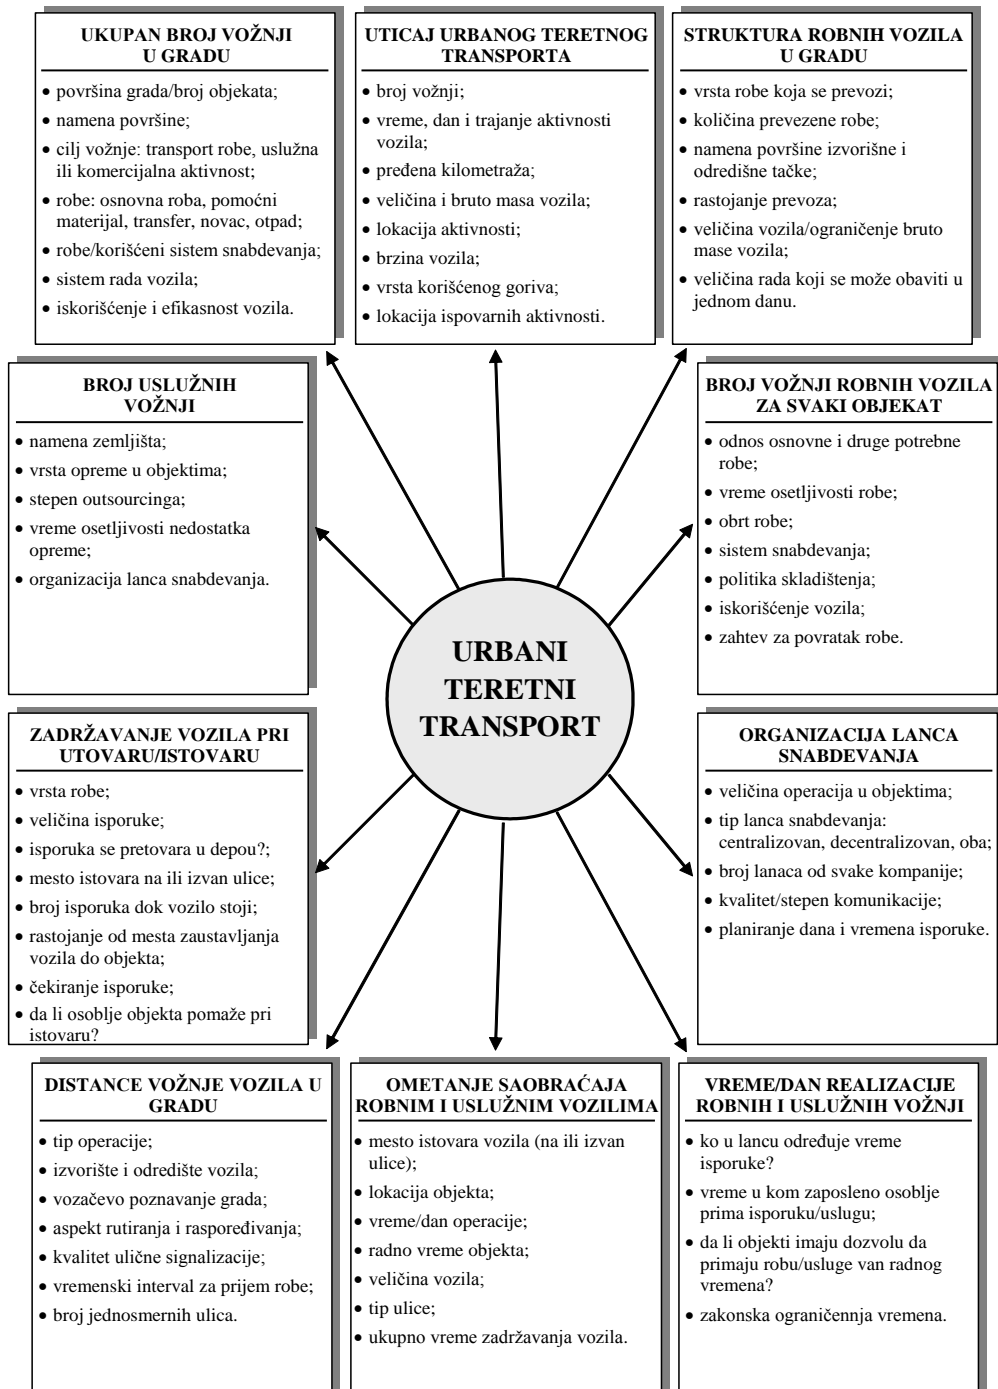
UKUPAN BROJ VOŽNJI U GRADU

• površina grada/broj objekata;
• namena površine;
• cilj vožnje: transport robe, uslužna ili komercijalna aktivnost;
• robe: osnovna roba, pomoćni materijal, transfer, novac, otpad;
• robe/korišćeni sistem snabdevanja;
• sistem rada vozila;
• iskorišćenje i efikasnost vozila.

UTICAJ URBANOG TERETNOG TRANSPORTA

• broj vožnji;
• vreme, dan i trajanje aktivnosti vozila;
• pređena kilometraža;
• veličina i bruto masa vozila;
• lokacija aktivnosti;
• brzina vozila;
• vrsta korišćenog goriva;
• lokacija ispovarnih aktivnosti.

STRUKTURA ROBNIH VOZILA U GRADU

• vrsta robe koja se prevozi;
• količina prevezene robe;
• namena površine izvorišne i odredišne tačke;
• rastojanje prevoza;
• veličina vozila/ograničenje bruto mase vozila;
• veličina rada koji se može obaviti u jednom danu.

BROJ USLUŽNIH VOŽNJI

• namena zemljišta;
• vrsta opreme u objektima;
• stepen outsourcinga;
• vreme osetljivosti nedostatka opreme;
• organizacija lanca snabdevanja.

BROJ VOŽNJI ROBNIH VOZILA ZA SVAKI OBJEKAT

• odnos osnovne i druge potrebne robe;
• vreme osetljivosti robe;
• obrt robe;
• sistem snabdevanja;
• politika skladištenja;
• iskorišćenje vozila;
• zahtev za povratak robe.

URBANI TERETNI TRANSPORT

ZADRŽAVANJE VOZILA PRI UTOVARU/ISTOVARU

• vrsta robe;
• veličina isporuke;
• isporuka se pretovara u depou?;
• mesto istovara na ili izvan ulice;
• broj isporuka dok vozilo stoji;
• rastojanje od mesta zaustavljanja vozila do objekta;
• čekiranje isporuke;
• da li osoblje objekta pomaže pri istovaru?

ORGANIZACIJA LANCA SNABDEVANJA

• veličina operacija u objektima;
• tip lanca snabdevanja: centralizovan, decentralizovan, oba;
• broj lanaca od svake kompanije;
• kvalitet/stepen komunikacije;
• planiranje dana i vremena isporuke.

DISTANCE VOŽNJE VOZILA U GRADU

• tip operacije;
• izvorište i odredište vozila;
• vozačevo poznavanje grada;
• aspekt rutiranja i raspoređivanja;
• kvalitet ulične signalizacije;
• vremenski interval za prijem robe;
• broj jednosmernih ulica.

OMETANJE SAOBRAĆAJA ROBNIM I USLUŽNIM VOZILIMA

• mesto istovara vozila (na ili izvan ulice);
• lokacija objekta;
• vreme/dan operacije;
• radno vreme objekta;
• veličina vozila;
• tip ulice;
• ukupno vreme zadržavanja vozila.

VREME/DAN REALIZACIJE ROBNIH I USLUŽNIH VOŽNJI

• ko u lancu određuje vreme isporuke?
• vreme u kom zaposleno osoblje prima isporuku/uslugu;
• da li objekti imaju dozvolu da primaju robu/usluge van radnog vremena?
• zakonska ograničennja vremena.